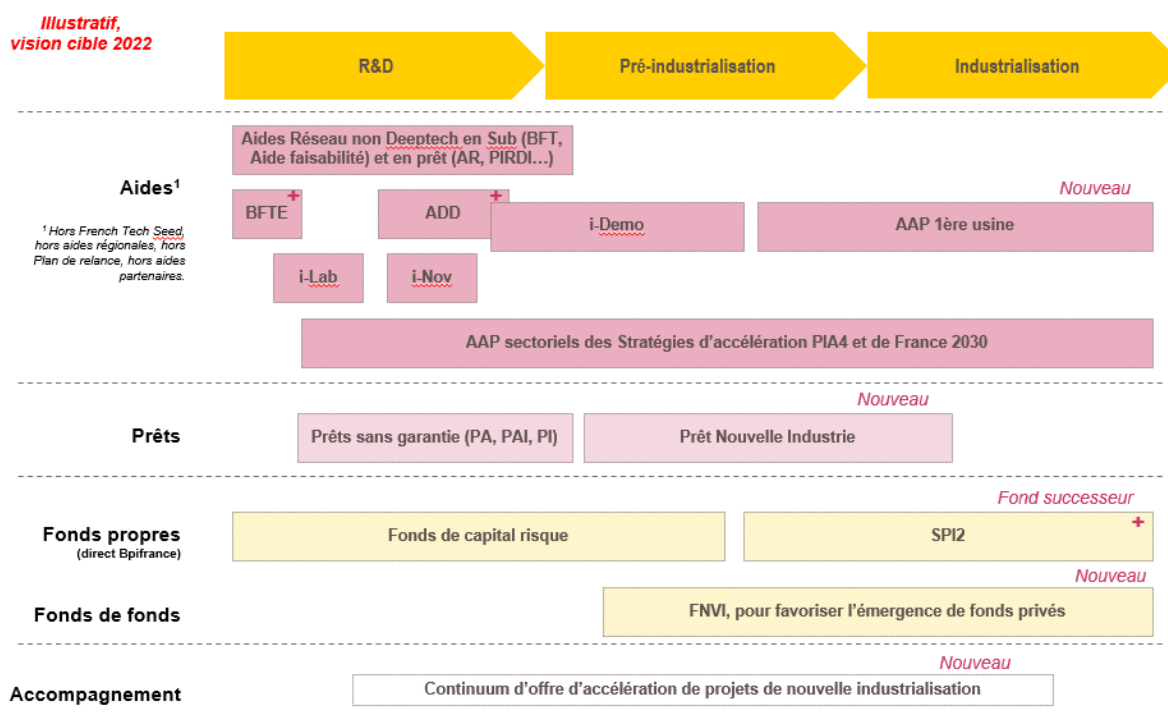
Illustratif, vision cible 2022

R&D

Pré-industrialisation

Industrialisation

Aides¹

¹ Hors French Tech Seed, hors aides régionales, hors Plan de relance, hors aides partenaires.

Aides Réseau non Deeptech en Sub (BFT, Aide faisabilité) et en prêt (AR, PIRDI…)

BFTE +

ADD +

i-Demo

Nouveau

AAP 1ère usine

i-Lab

i-Nov

AAP sectoriels des Stratégies d'accélération PIA4 et de France 2030

Prêts

Prêts sans garantie (PA, PAI, PI)

Nouveau

Prêt Nouvelle Industrie

Fonds propres
(direct Bpifrance)

Fonds de capital risque

Fond successeur

SPI2 +

Fonds de fonds

Nouveau

FNVI, pour favoriser l'émergence de fonds privés

Accompagnement

Nouveau

Continuum d'offre d'accélération de projets de nouvelle industrialisation